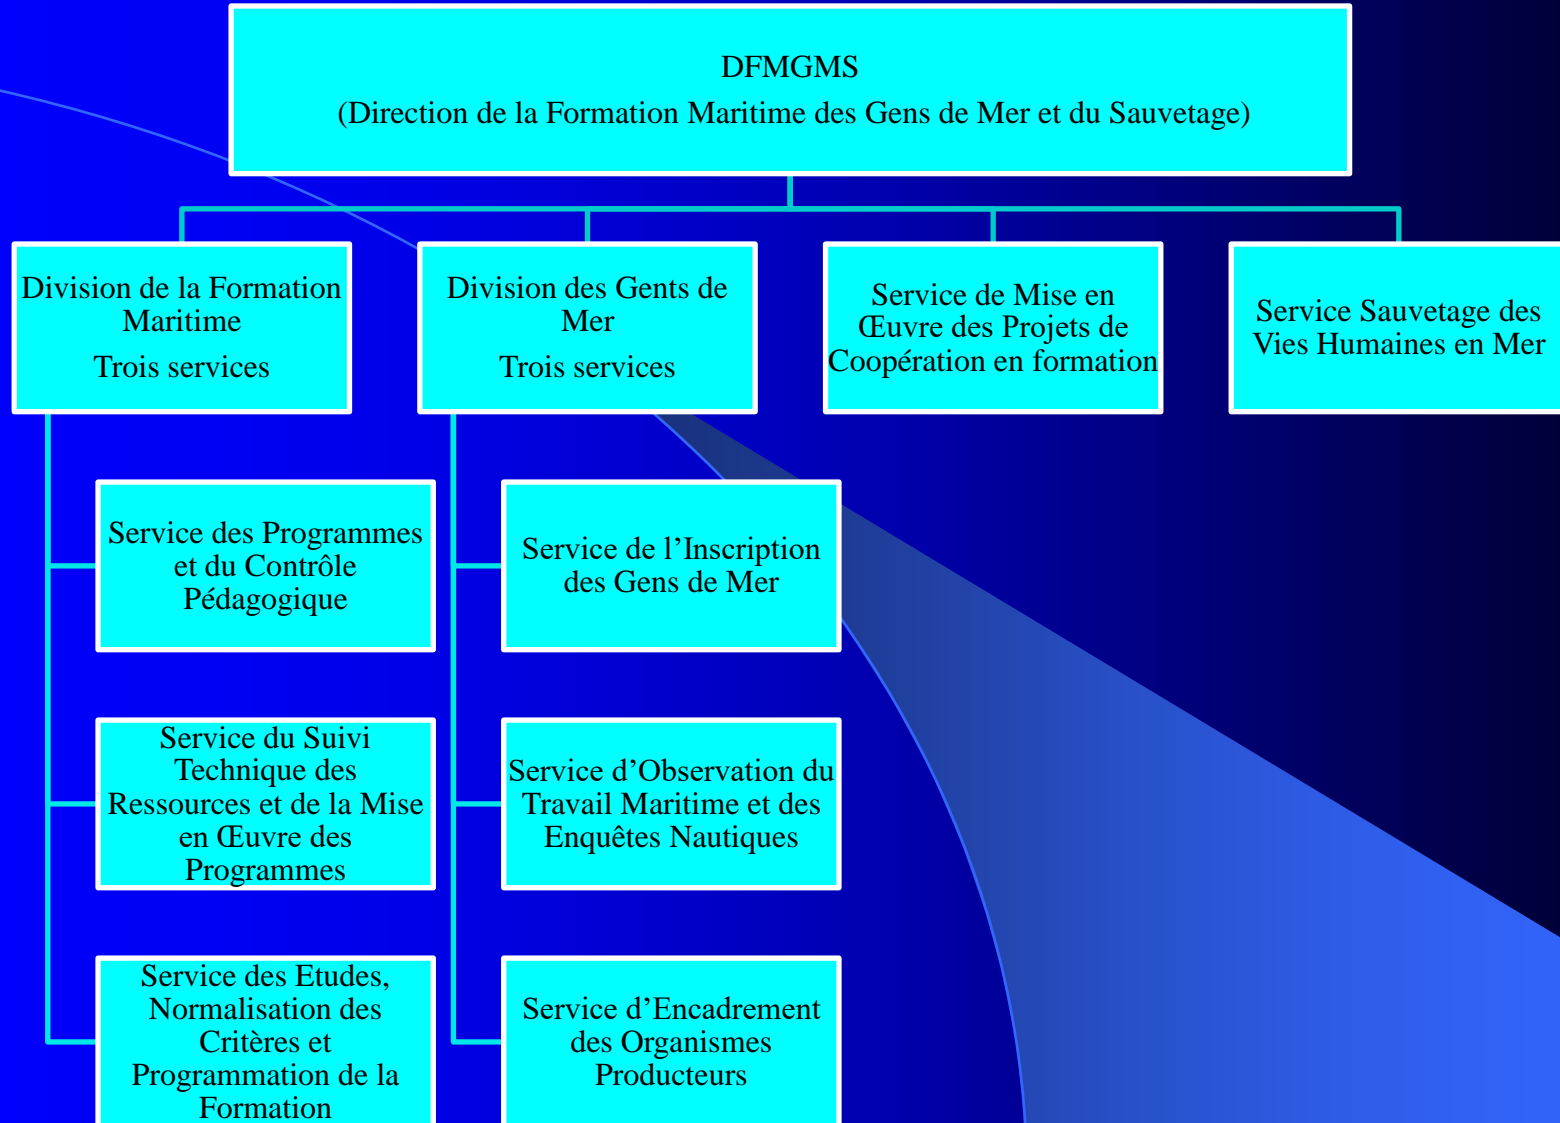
DFMGMS
(Direction de la Formation Maritime des Gens de Mer et du Sauvetage)

Division de la Formation Maritime
Trois services

Division des Gents de Mer
Trois services

Service de Mise en Œuvre des Projets de Coopération en formation

Service Sauvetage des Vies Humaines en Mer

Service des Programmes et du Contrôle Pédagogique

Service du Suivi Technique des Ressources et de la Mise en Œuvre des Programmes

Service des Etudes, Normalisation des Critères et Programmation de la Formation

Service de l'Inscription des Gens de Mer

Service d'Observation du Travail Maritime et des Enquêtes Nautiques

Service d'Encadrement des Organismes Producteurs